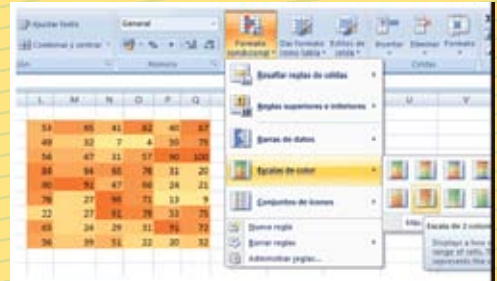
Ajustar texto
Combinar y centrar
General
Número
Formato condicional
Dar formato como tabla
Estilos de celda
Insertar
Eliminar
Formato
Celdas

Resaltar reglas de celdas
Reglas superiores e inferiores
Barras de datos
Escalas de color
Conjuntos de iconos
Nueva regla
Borrar reglas
Administrar reglas...

L M N O P Q U V

| L | M | N | O | P | Q |
|---|---|---|---|---|---|
| 54 | 66 | 41 | 62 | 40 | 67 |
| 49 | 32 | 7 | 4 | 50 | 75 |
| 54 | 47 | 31 | 57 | 90 | 100 |
| 88 | 64 | 66 | 76 | 31 | 20 |
| 90 | 91 | 47 | 66 | 24 | 21 |
| 78 | 27 | 98 | 71 | 13 | 9 |
| 22 | 27 | 91 | 78 | 33 | 75 |
| 65 | 24 | 29 | 31 | 71 | 72 |
| 36 | 39 | 51 | 22 | 20 | 32 |

Escala de 2 colores
Displays a two-color gradient in a range of cells. The shade of the color represents the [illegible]